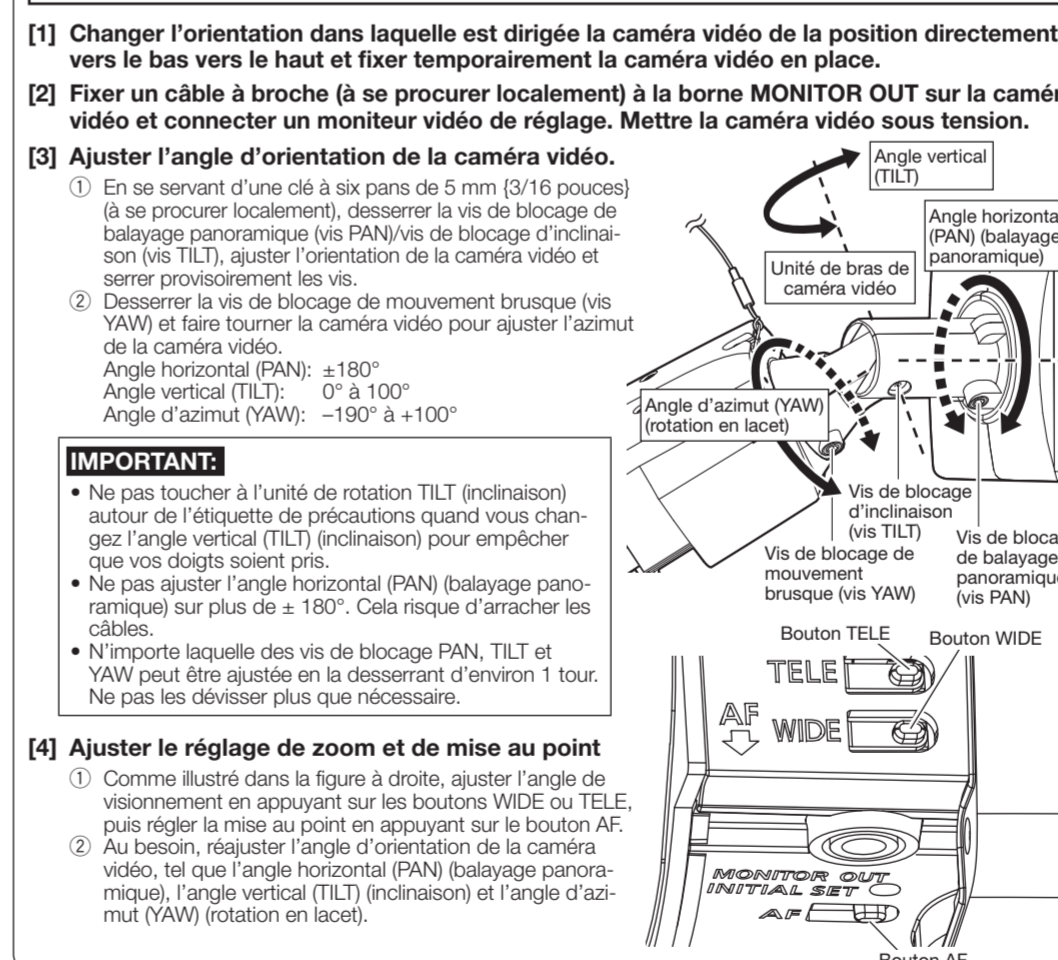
**[1] Changer l'orientation dans laquelle est dirigée la caméra vidéo de la position directement vers le bas vers le haut et fixer temporairement la caméra vidéo en place.**

**[2] Fixer un câble à broche (à se procurer localement) à la borne MONITOR OUT sur la camér vidéo et connecter un moniteur vidéo de réglage. Mettre la caméra vidéo sous tension.**

**[3] Ajuster l'angle d'orientation de la caméra vidéo.**

① En se servant d'une clé à six pans de 5 mm {3/16 pouces} (à se procurer localement), desserrer la vis de blocage de balayage panoramique (vis PAN)/vis de blocage d'inclinaison (vis TILT), ajuster l'orientation de la caméra vidéo et serrer provisoirement les vis.

② Desserrer la vis de blocage de mouvement brusque (vis YAW) et faire tourner la caméra vidéo pour ajuster l'azimut de la caméra vidéo.
Angle horizontal (PAN): ±180°
Angle vertical (TILT): 0° à 100°
Angle d'azimut (YAW): –190° à +100°

**IMPORTANT:**
• Ne pas toucher à l'unité de rotation TILT (inclinaison) autour de l'étiquette de précautions quand vous changez l'angle vertical (TILT) (inclinaison) pour empêcher que vos doigts soient pris.
• Ne pas ajuster l'angle horizontal (PAN) (balayage panoramique) sur plus de ± 180°. Cela risque d'arracher les câbles.
• N'importe laquelle des vis de blocage PAN, TILT et YAW peut être ajustée en la desserrant d'environ 1 tour. Ne pas les dévisser plus que nécessaire.

Angle vertical (TILT)
Angle horizonta (PAN) (balayage panoramique)
Unité de bras de caméra vidéo
Angle d'azimut (YAW) (rotation en lacet)
Vis de blocage d'inclinaison (vis TILT)
Vis de blocage de mouvement brusque (vis YAW)
Vis de bloca de balayage panoramique (vis PAN)

**[4] Ajuster le réglage de zoom et de mise au point**

① Comme illustré dans la figure à droite, ajuster l'angle de visionnement en appuyant sur les boutons WIDE ou TELE, puis régler la mise au point en appuyant sur le bouton AF.

② Au besoin, réajuster l'angle d'orientation de la caméra vidéo, tel que l'angle horizontal (PAN) (balayage panoramique), l'angle vertical (TILT) (inclinaison) et l'angle d'azimut (YAW) (rotation en lacet).

Bouton TELE
Bouton WIDE
TELE
AF
WIDE
MONITOR OUT
INITIAL SET
AF
Bouton AF